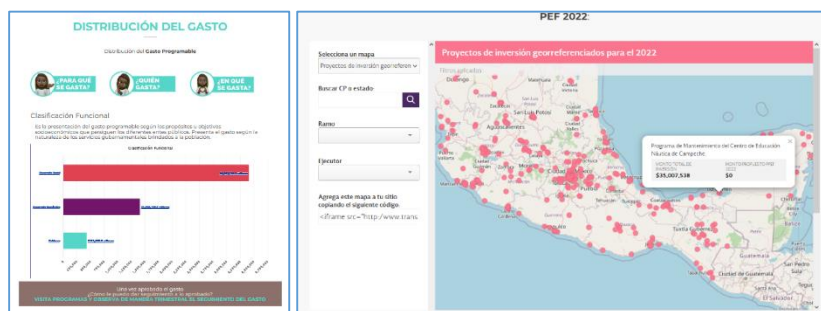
DISTRIBUCIÓN DEL GASTO

Distribución del Gasto Programable

¿PARA QUÉ SE GASTA?

¿QUIÉN GASTA?

¿EN QUÉ SE GASTA?

Clasificación Funcional

Es la presentación del gasto programable según los propósitos u objetivos socioeconómicos que persiguen los diferentes entes públicos. Presenta el gasto según la naturaleza de los servicios gubernamentales brindados a la población.

Clasificación Funcional

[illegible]

Una vez aprobado el gasto
¿Cómo le puedes dar seguimiento a lo aprobado?
VISITA PROGRAMAS Y OBSERVA DE MANERA TRIMESTRAL EL SEGUIMIENTO DEL GASTO

PEF 2022

Selecciona un mapa
Proyectos de inversión georreferen

Buscar CP o estado

Ramo

Ejecutor

Agrega este mapa a tu sitio copiando el siguiente código.
<iframe src="http://www.trans

Proyectos de inversión georreferenciados para el 2022

Programa de Mantenimiento del Centro de Educación Náutica de Campeche
MONTO TOTAL DE INVERSIÓN
$35,007,538
MONTO PROYECTO PEF 2022
$0

Aguascalientes
Guatemala